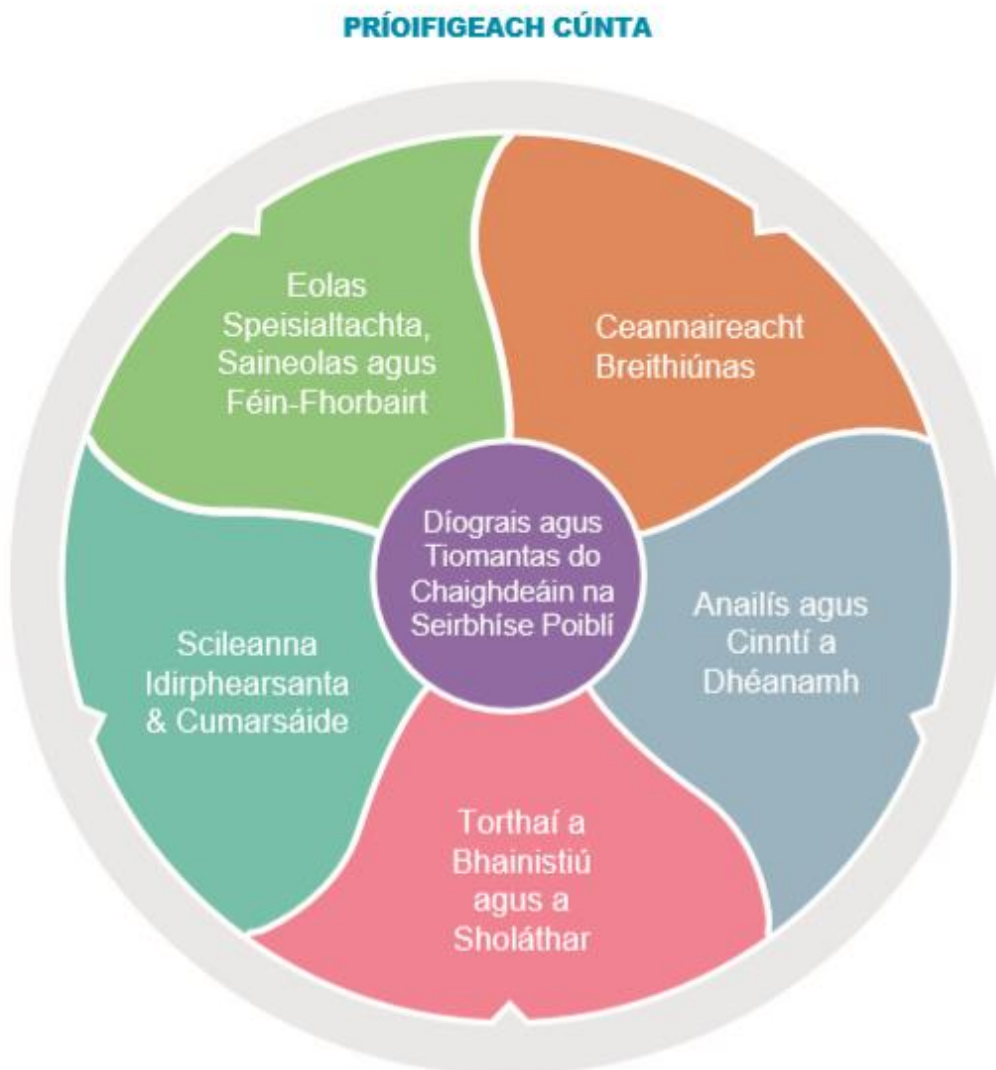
PRÍOIFIGEACH CÚNTA

Eolas Speisialtachta, Saineolas agus Féin-Fhorbairt

Ceannaireacht Breithiúnas

Díograis agus Tiomantas do Chaighdeáin na Seirbhíse Poiblí

Anailís agus Cinntí a Dhéanamh

Scileanna Idirphearsanta & Cumarsáide

Torthaí a Bhainistiú agus a Sholáthar